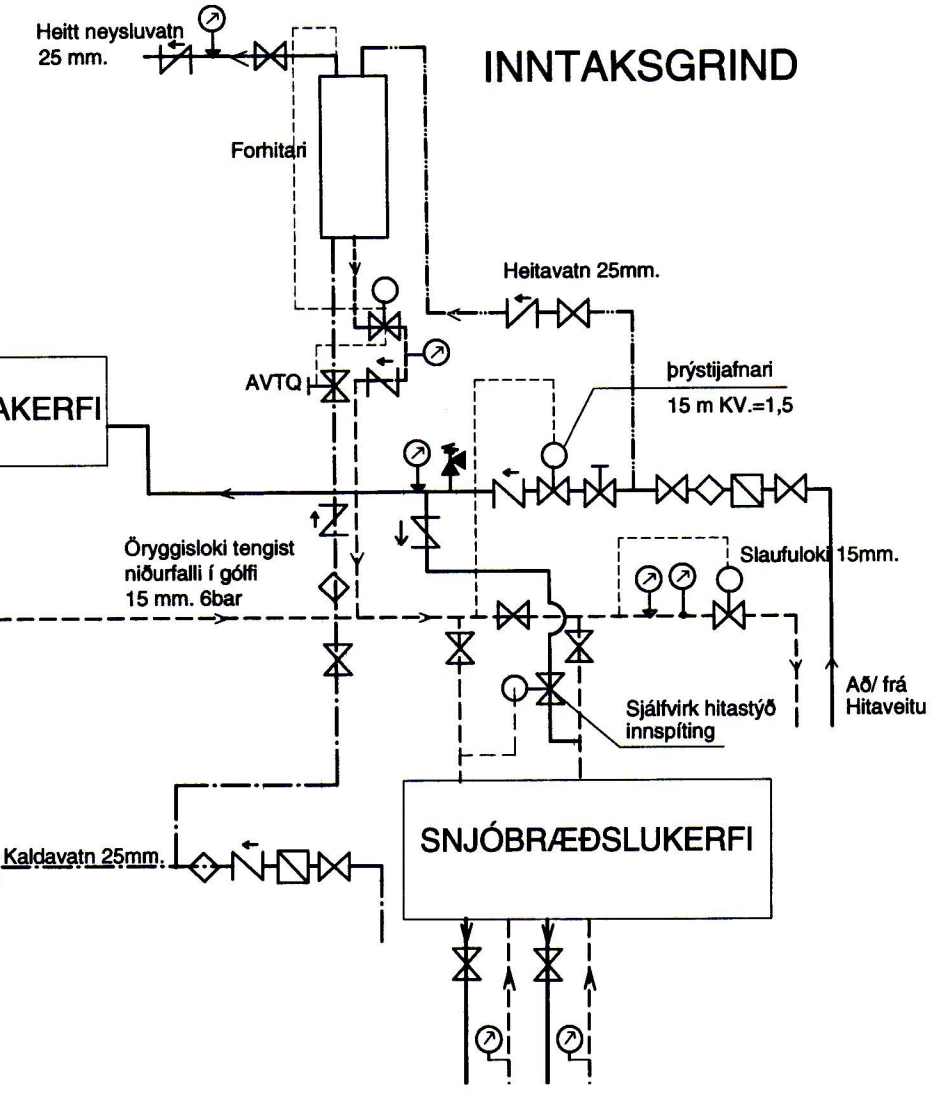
Heitt neysluvatn
25 mm.

INNTAKSGRIND

Forhitari

Heitavatn 25mm.

AVTQ

AKERFI

þrýstijafnari
15 m KV.=1,5

Öryggisloki tengist niðurfalli í gólfi
15 mm. 6bar

Slaufuloki 15mm.

Sjálfvirk hitastýð innspíting

Að/ frá
Hitaveitu

Kaldavatn 25mm.

SNJÓBRÆÐSLUKERFI